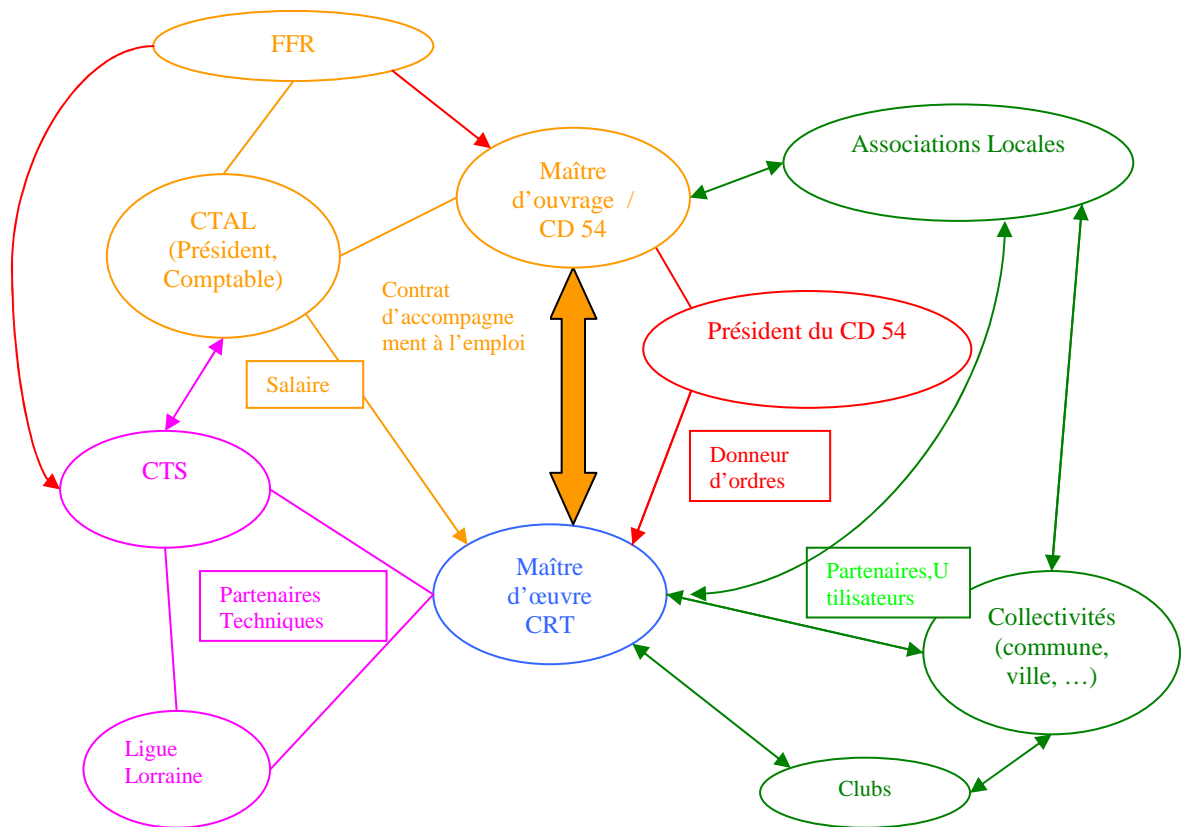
FFR

Maître d’ouvrage / CD 54

Associations Locales

CTAL (Président, Comptable)

Contrat d’accompagnement à l’emploi

Président du CD 54

Salaire

Donneur d’ordres

CTS

Maître d’œuvre CRT

Partenaires,Utilisateurs

Collectivités (commune, ville, …)

Partenaires Techniques

Ligue Lorraine

Clubs